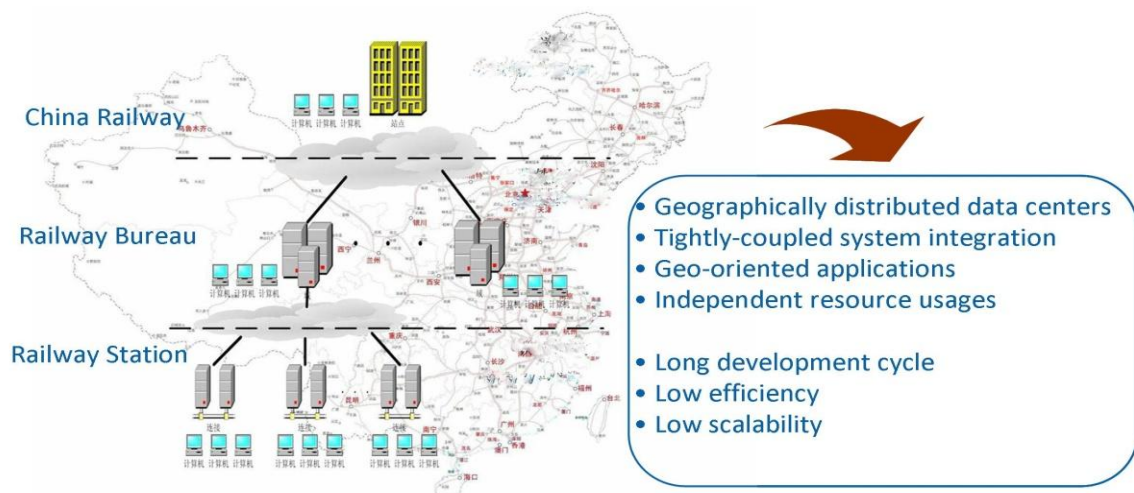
China Railway

计算机 计算机 计算机

站点

Railway Bureau

计算机 计算机 计算机

计算机 计算机 计算机

Railway Station

连接 连接 连接

计算机 计算机 计算机 计算机 计算机 计算机 计算机 计算机 计算机

• Geographically distributed data centers
• Tightly-coupled system integration
• Geo-oriented applications
• Independent resource usages

• Long development cycle
• Low efficiency
• Low scalability